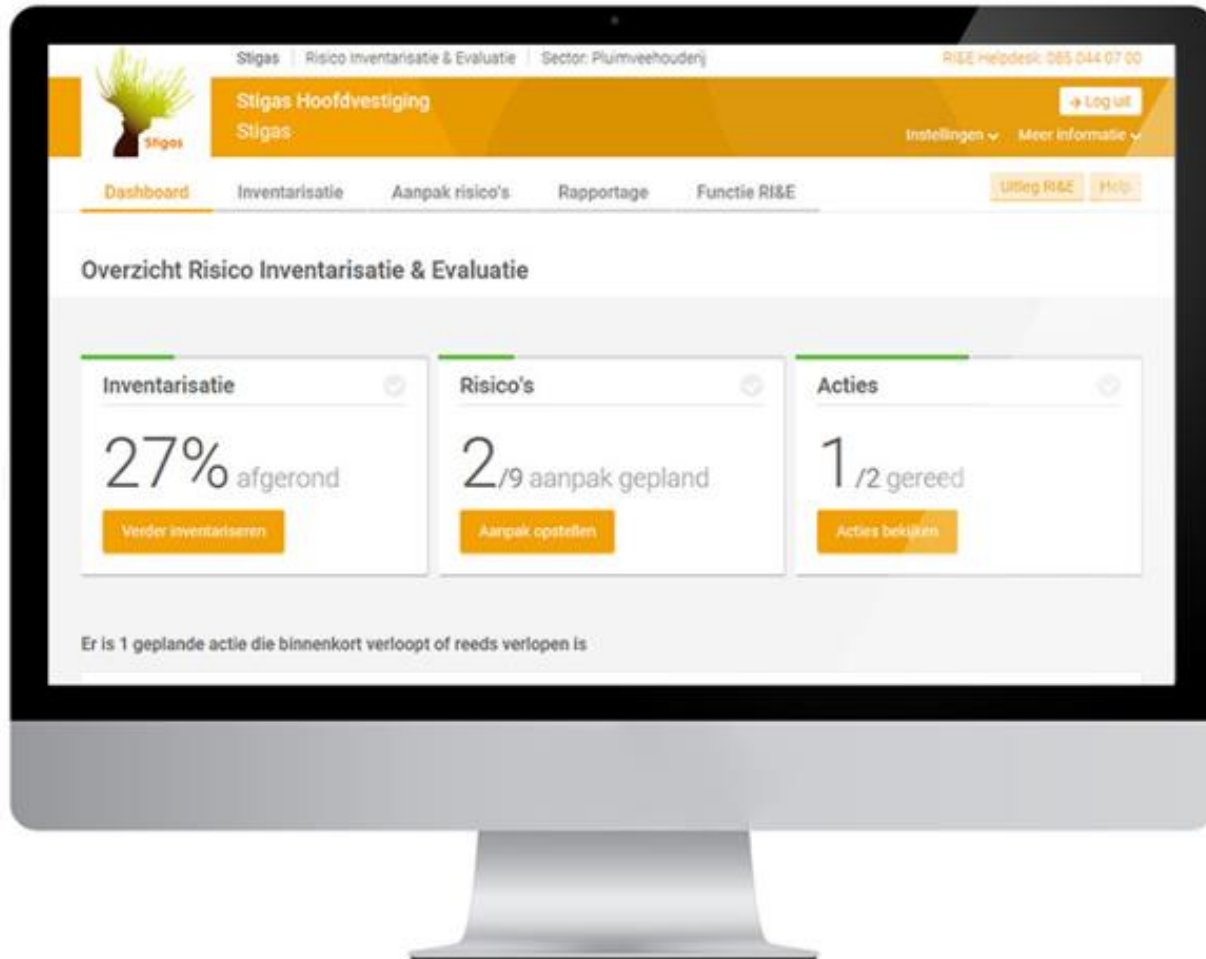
Stigas | Risico Inventarisatie & Evaluatie | Sector: Pluimveehouderij

RI&E Helpdesk: 085 044 07 00

Stigas

Stigas Hoofdvestiging
Stigas

→ Log uit

Instellingen ⌄ Meer informatie ⌄

Dashboard Inventarisatie Aanpak risico's Rapportage Functie RI&E

Uitleg RI&E Help

Overzicht Risico Inventarisatie & Evaluatie

Inventarisatie

27% afgerond

Verder inventariseren

Risico's

2/9 aanpak gepland

Aanpak opstellen

Acties

1/2 gereed

Acties bekijken

Er is 1 geplande actie die binnenkort verloopt of reeds verlopen is